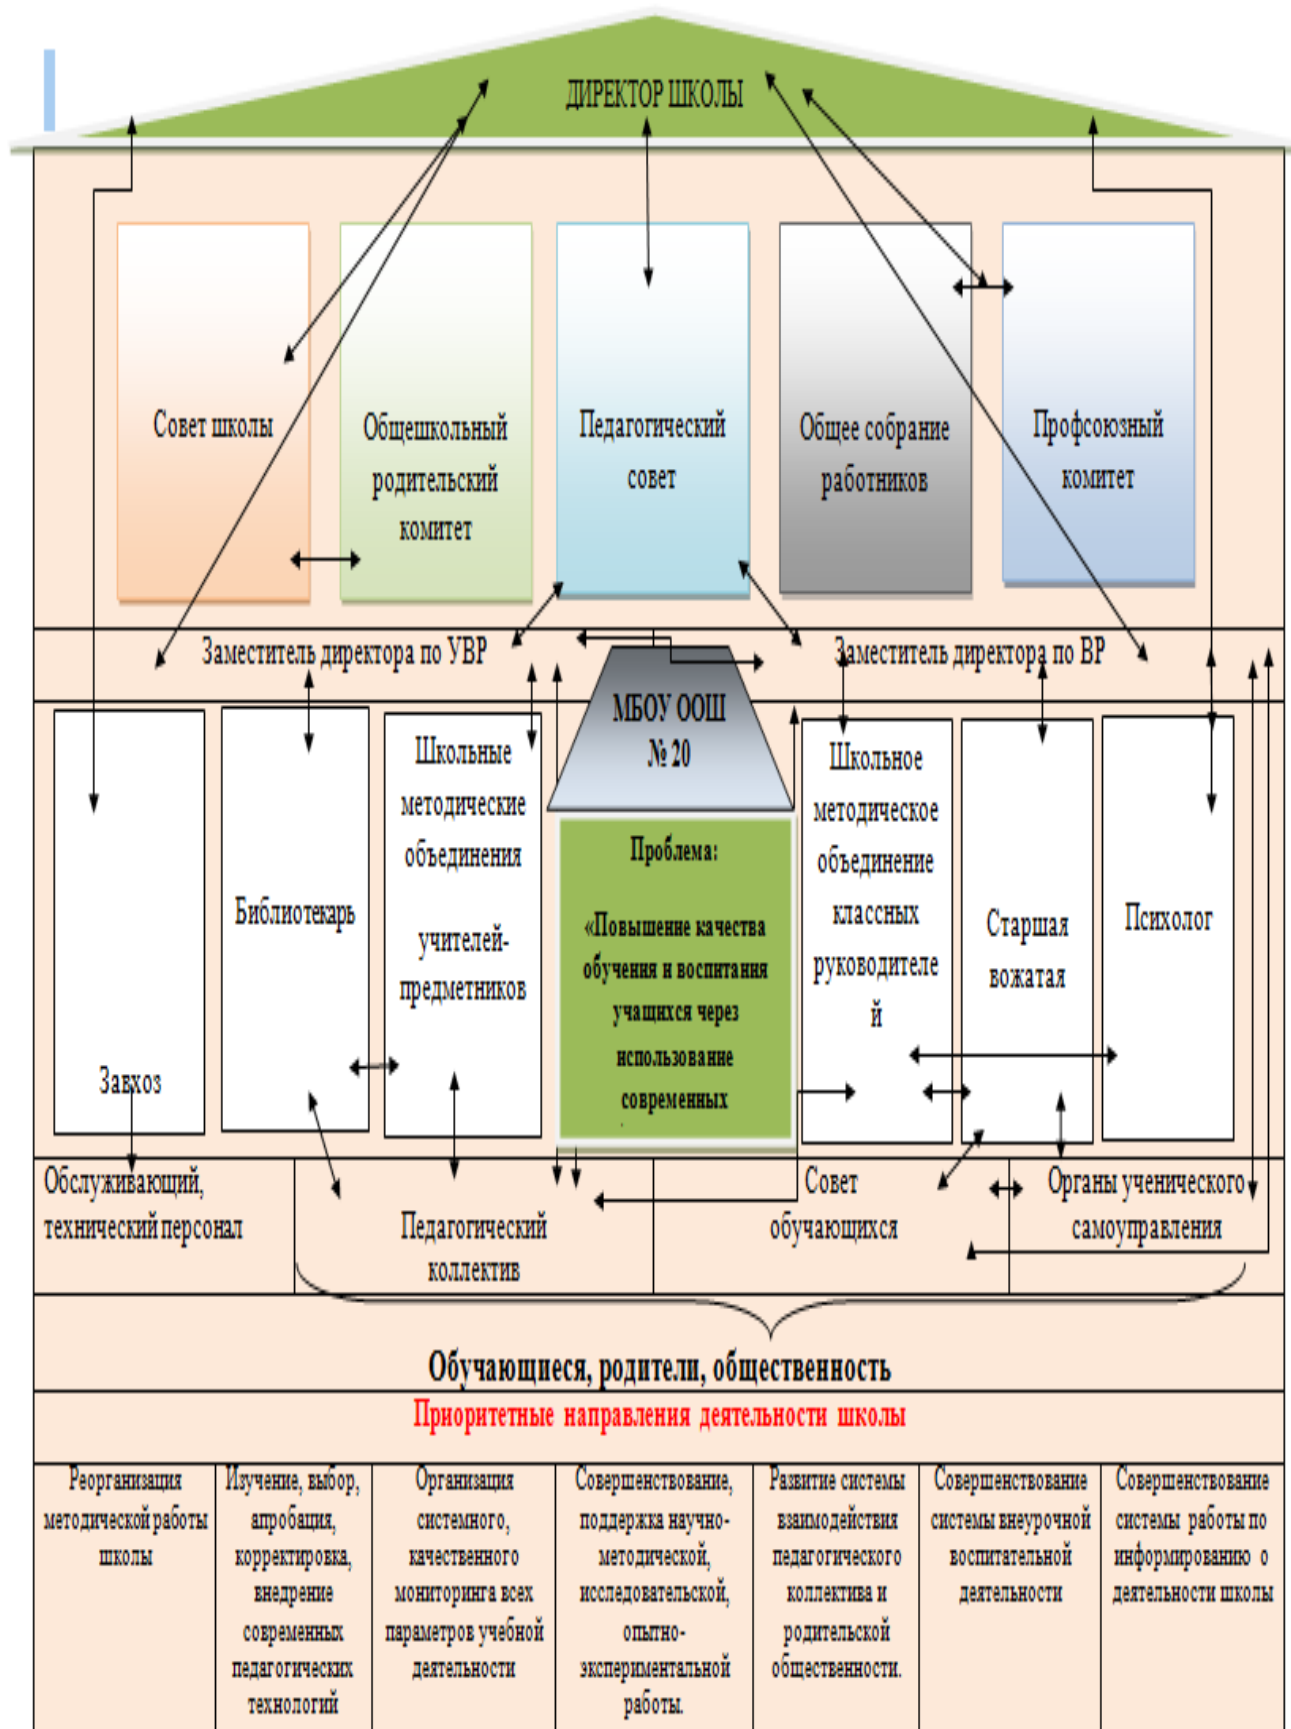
ДИРЕКТОР ШКОЛЫ

Совет школы

Общешкольный родительский комитет

Педагогический совет

Общее собрание работников

Профсоюзный комитет

Заместитель директора по УВР

Заместитель директора по ВР

МБОУ ООШ № 20

Завхоз

Библиотекарь

Школьные методические объединения учителей-предметников

Проблема:

«Повышение качества обучения и воспитания учащихся через использование современных

Школьное методическое объединение классных руководителей

Старшая вожатая

Психолог

Обслуживающий, технический персонал

Педагогический коллектив

Совет обучающихся

Органы ученического самоуправления

Обучающиеся, родители, общественность

Приоритетные направления деятельности школы

| Реорганизация методической работы школы | Изучение, выбор, апробация, корректировка, внедрение современных педагогических технологий | Организация системного, качественного мониторинга всех параметров учебной деятельности | Совершенствование, поддержка научно-методической, исследовательской, опытно-экспериментальной работы. | Развитие системы взаимодействия педагогического коллектива и родительской общественности. | Совершенствование системы внеурочной воспитательной деятельности | Совершенствование системы работы по информированию о деятельности школы |